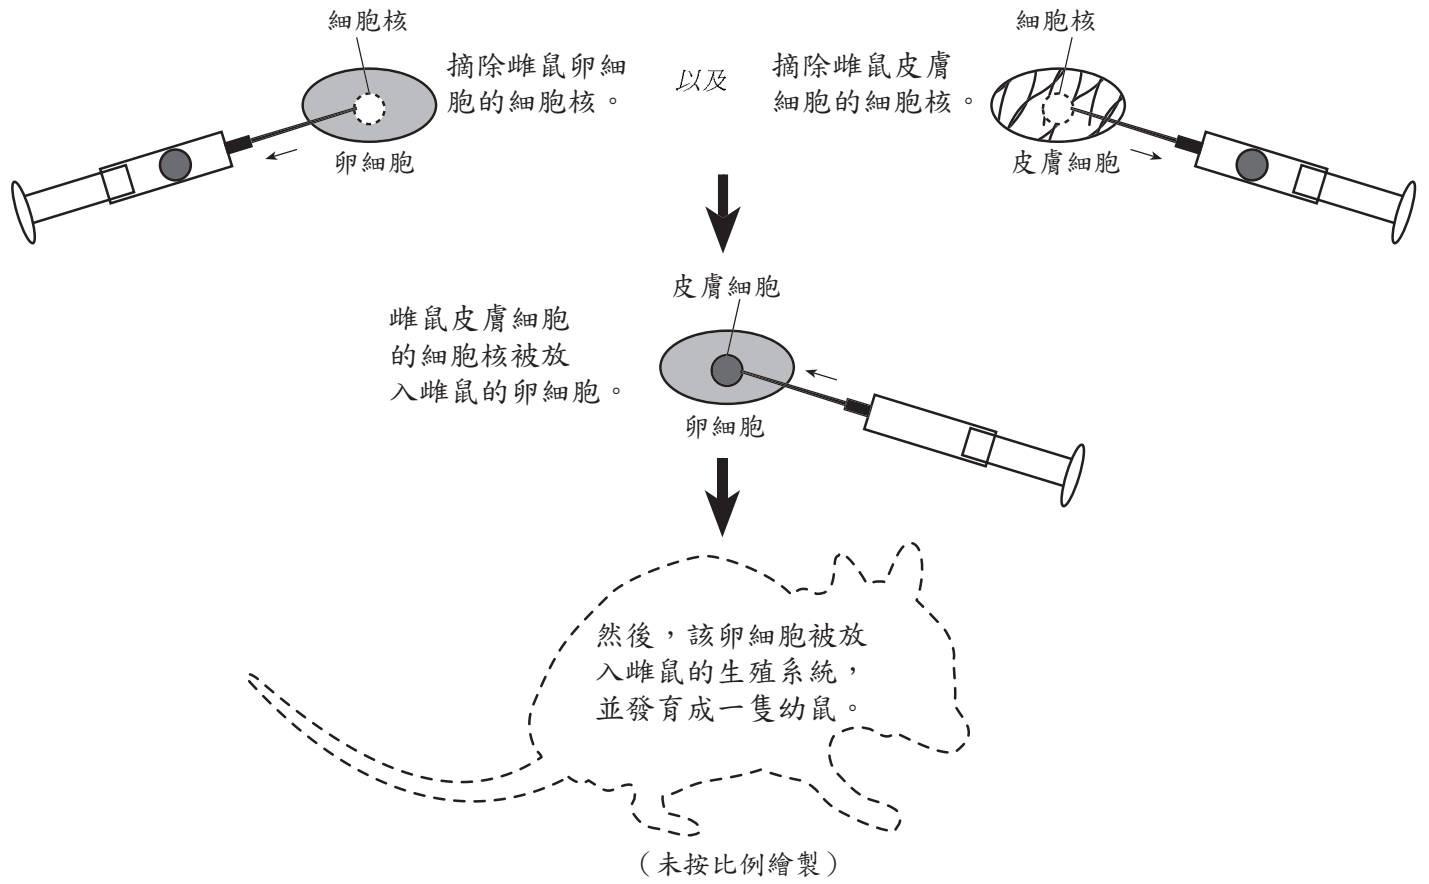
細胞核

摘除雌鼠卵細胞的細胞核。

卵細胞

以及

細胞核

摘除雌鼠皮膚細胞的細胞核。

皮膚細胞

皮膚細胞

雌鼠皮膚細胞的細胞核被放入雌鼠的卵細胞。

卵細胞

然後，該卵細胞被放入雌鼠的生殖系統，並發育成一隻幼鼠。

（未按比例繪製）